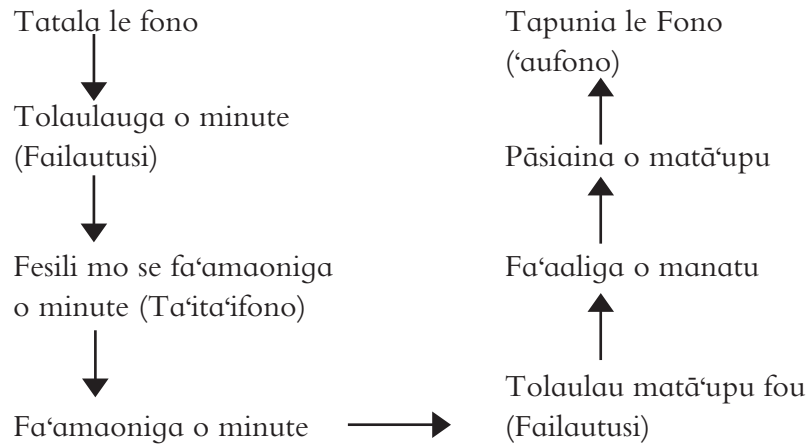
Tatala le fono

Tolaulauga o minute
(Failautusi)

Fesili mo se fa‘amaoniga
o minute (Ta‘ita‘ifono)

Fa‘amaoniga o minute

Tolaulau matā‘upu fou
(Failautusi)

Fa‘aaliga o manatu

Pāsiaina o matā‘upu

Tapunia le Fono
(‘aufono)